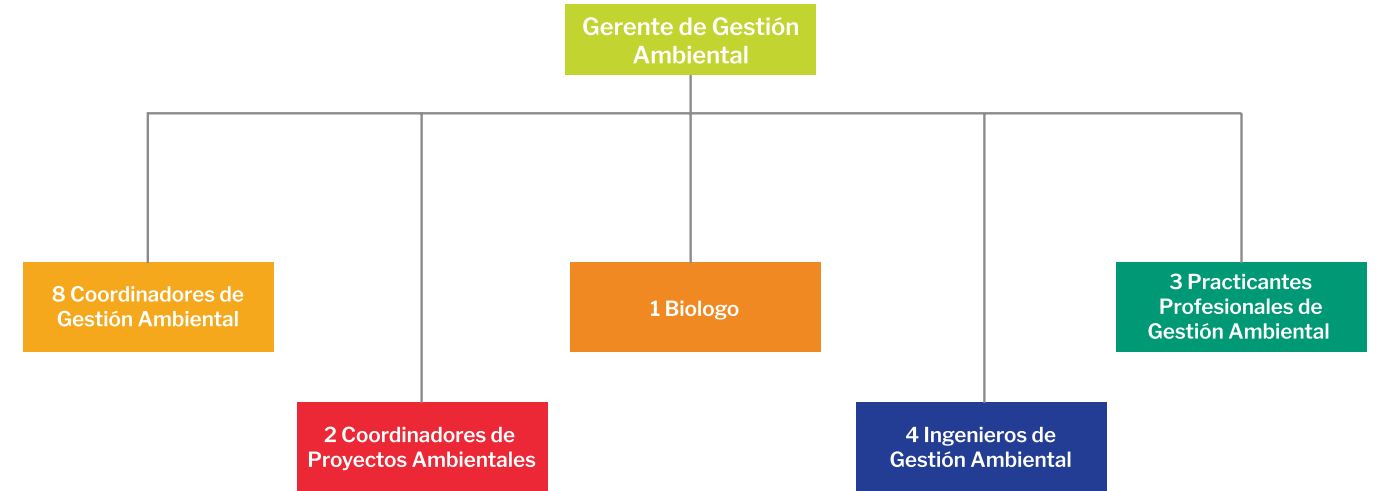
Gerente de Gestión Ambiental

8 Coordinadores de Gestión Ambiental

2 Coordinadores de Proyectos Ambientales

1 Biologo

4 Ingenieros de Gestión Ambiental

3 Practicantes Profesionales de Gestión Ambiental